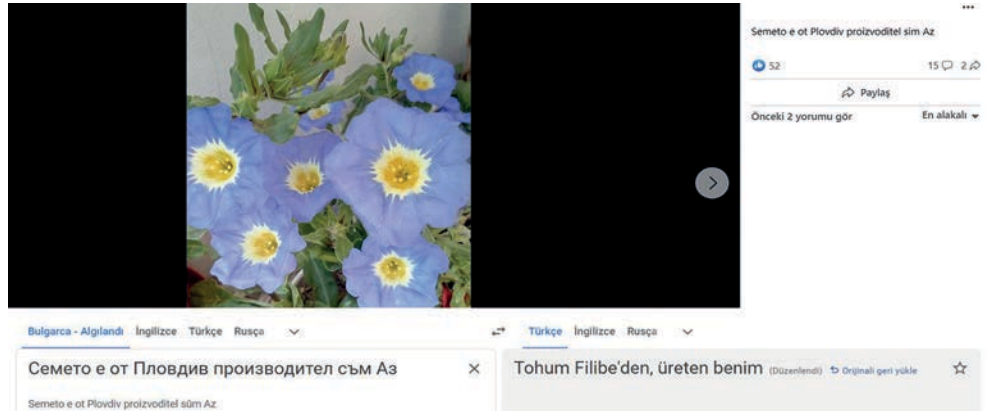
...

Semeto e ot Plovdiv proizvoditel sim Az

52

15 2

Paylaş

Önceki 2 yorumu gör

En alakalı

Bulgarca - Algılandı İngilizce Türkçe Rusça

Türkçe İngilizce Rusça

Семето е от Пловдив производител съм Аз

Semeto e ot Plovdiv proizvoditel sŭm Az

Tohum Filibe'den, üreten benim (Düzenlendi) Orijinali geri yükle